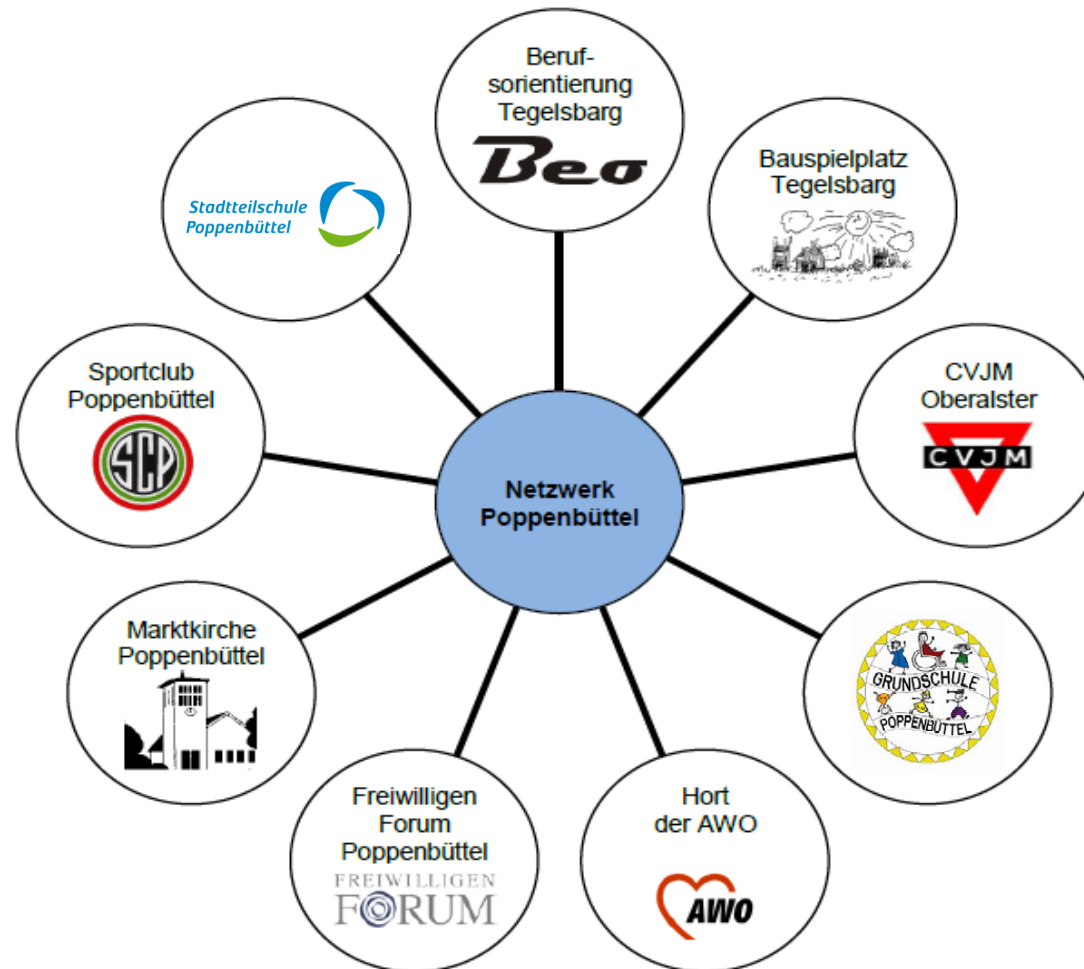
Netzwerk Poppenbüttel

Beruf-sorientierung Tegelsbarg

Beo

Bauspielplatz Tegelsbarg

CVJM Oberalster

CVJM

GRUNDSCHULE POPPENBÜTTEL

Hort der AWO

AWO

Freiwilligen Forum Poppenbüttel

FREIWILLIGEN FORUM

Marktkirche Poppenbüttel

Sportclub Poppenbüttel

SCP

Stadtteilschule Poppenbüttel